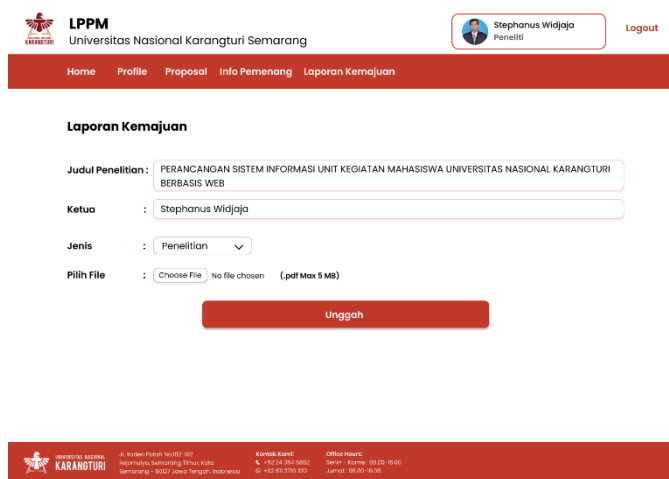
KARANGTURI

LPPM
Universitas Nasional Karangturi Semarang

Stephanus Widjaja
Peneliti

Logout

Home Profile Proposal Info Pemenang Laporan Kemajuan

Laporan Kemajuan

Judul Penelitian : PERANCANGAN SISTEM INFORMASI UNIT KEGIATAN MAHASISWA UNIVERSITAS NASIONAL KARANGTURI BERBASIS WEB

Ketua : Stephanus Widjaja

Jenis : Penelitian

Pilih File : Choose File No file chosen (.pdf Max 5 MB)

Unggah

UNIVERSITAS NASIONAL KARANGTURI

Jl. Raden Patah No.182-192 Rejomulyo, Semarang Timur, Kota Semarang - 50127 Jawa Tengah, Indonesia

Kontak Kami:
+62 24 354 5682
+62 811 2710 323

Office Hours:
Senin - Kamis : 09.00-16.00
Jumat : 08.00-15.30